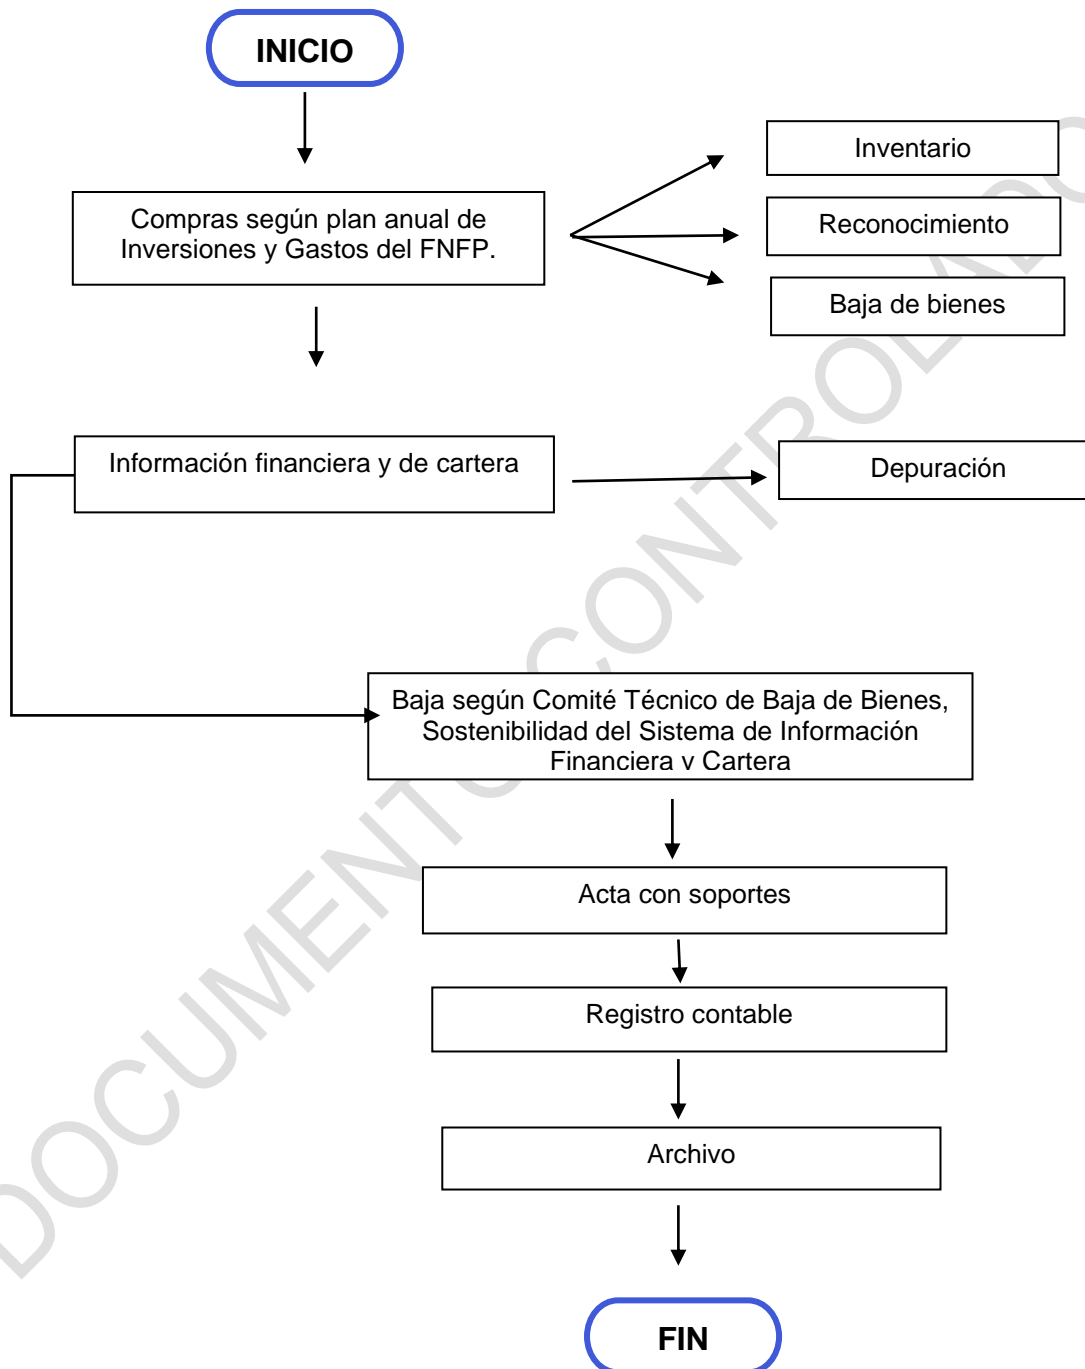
INICIO

Compras según plan anual de Inversiones y Gastos del FNFP.

Inventario

Reconocimiento

Baja de bienes

Información financiera y de cartera

Depuración

Baja según Comité Técnico de Baja de Bienes, Sostenibilidad del Sistema de Información Financiera v Cartera

Acta con soportes

Registro contable

Archivo

FIN

DOCUMENTO CONTROLADO